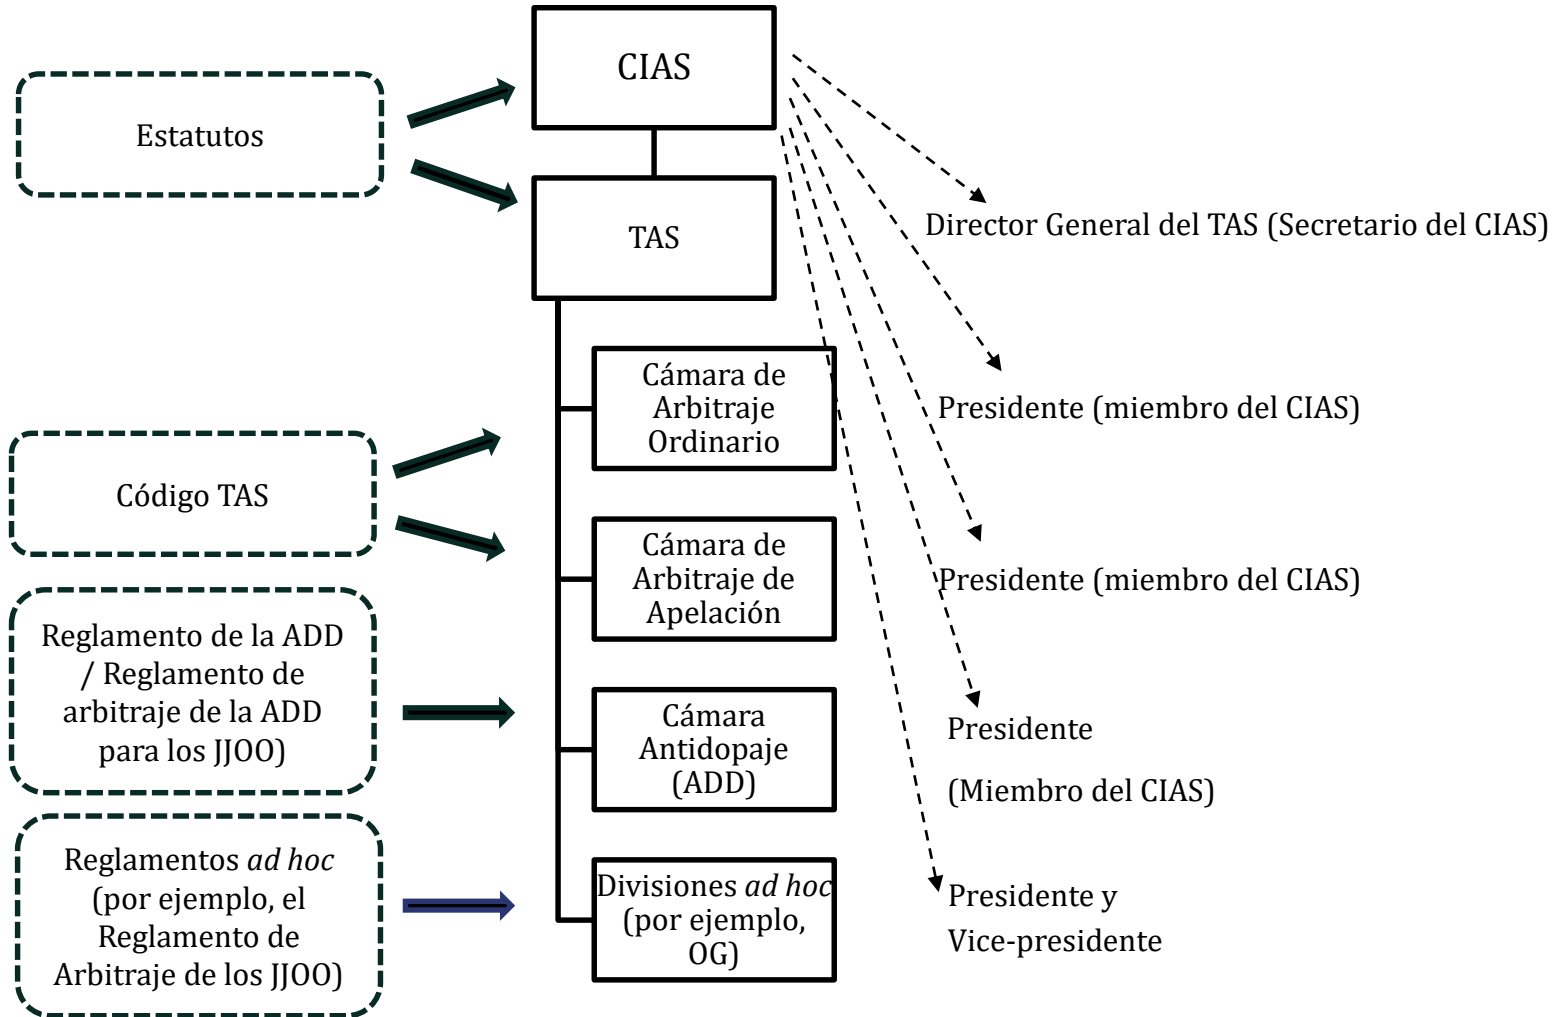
CIAS

Estatutos

TAS

Director General del TAS (Secretario del CIAS)

Cámara de Arbitraje Ordinario

Presidente (miembro del CIAS)

Código TAS

Cámara de Arbitraje de Apelación

Presidente (miembro del CIAS)

Reglamento de la ADD / Reglamento de arbitraje de la ADD para los JJOO)

Cámara Antidopaje (ADD)

Presidente

(Miembro del CIAS)

Reglamentos *ad hoc* (por ejemplo, el Reglamento de Arbitraje de los JJOO)

Divisiones *ad hoc* (por ejemplo, OG)

Presidente y Vice-presidente